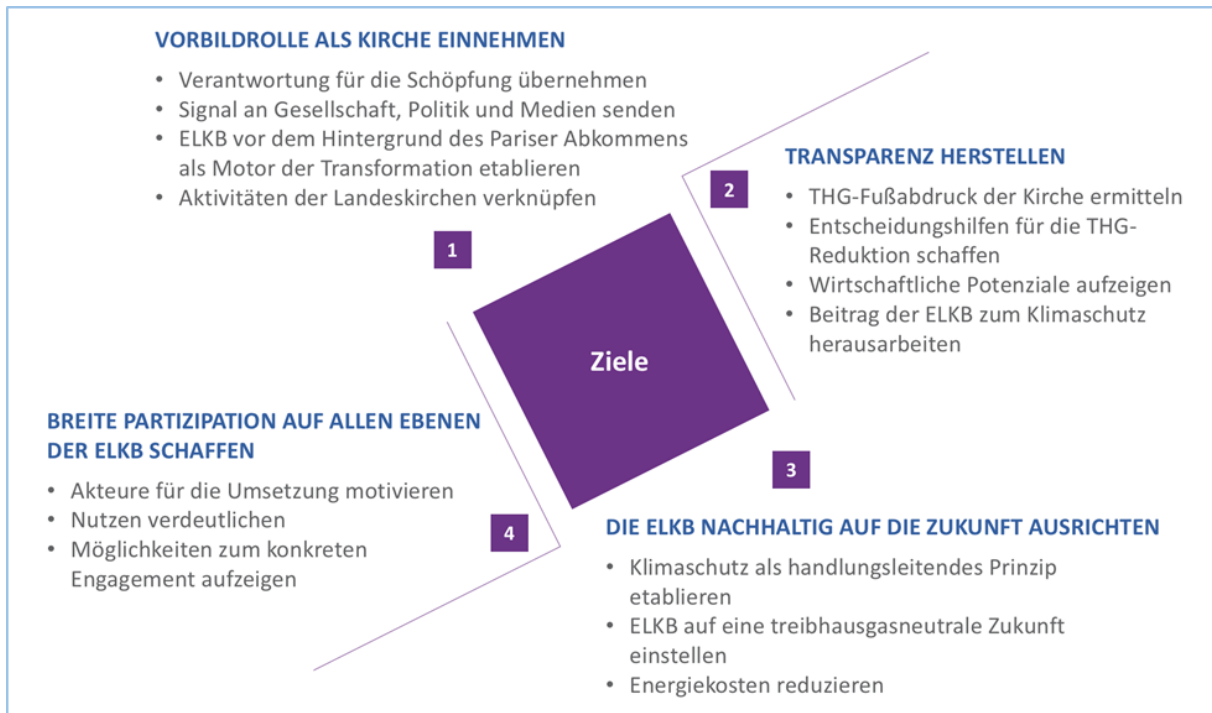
VORBILDROLLE ALS KIRCHE EINNEHMEN

• Verantwortung für die Schöpfung übernehmen
• Signal an Gesellschaft, Politik und Medien senden
• ELKB vor dem Hintergrund des Pariser Abkommens als Motor der Transformation etablieren
• Aktivitäten der Landeskirchen verknüpfen

1

TRANSPARENZ HERSTELLEN

2

• THG-Fußabdruck der Kirche ermitteln
• Entscheidungshilfen für die THG-Reduktion schaffen
• Wirtschaftliche Potenziale aufzeigen
• Beitrag der ELKB zum Klimaschutz herausarbeiten

Ziele

BREITE PARTIZIPATION AUF ALLEN EBENEN DER ELKB SCHAFFEN

• Akteure für die Umsetzung motivieren
• Nutzen verdeutlichen
• Möglichkeiten zum konkreten Engagement aufzeigen

4

3

DIE ELKB NACHHALTIG AUF DIE ZUKUNFT AUSRICHTEN

• Klimaschutz als handlungsleitendes Prinzip etablieren
• ELKB auf eine treibhausgasneutrale Zukunft einstellen
• Energiekosten reduzieren